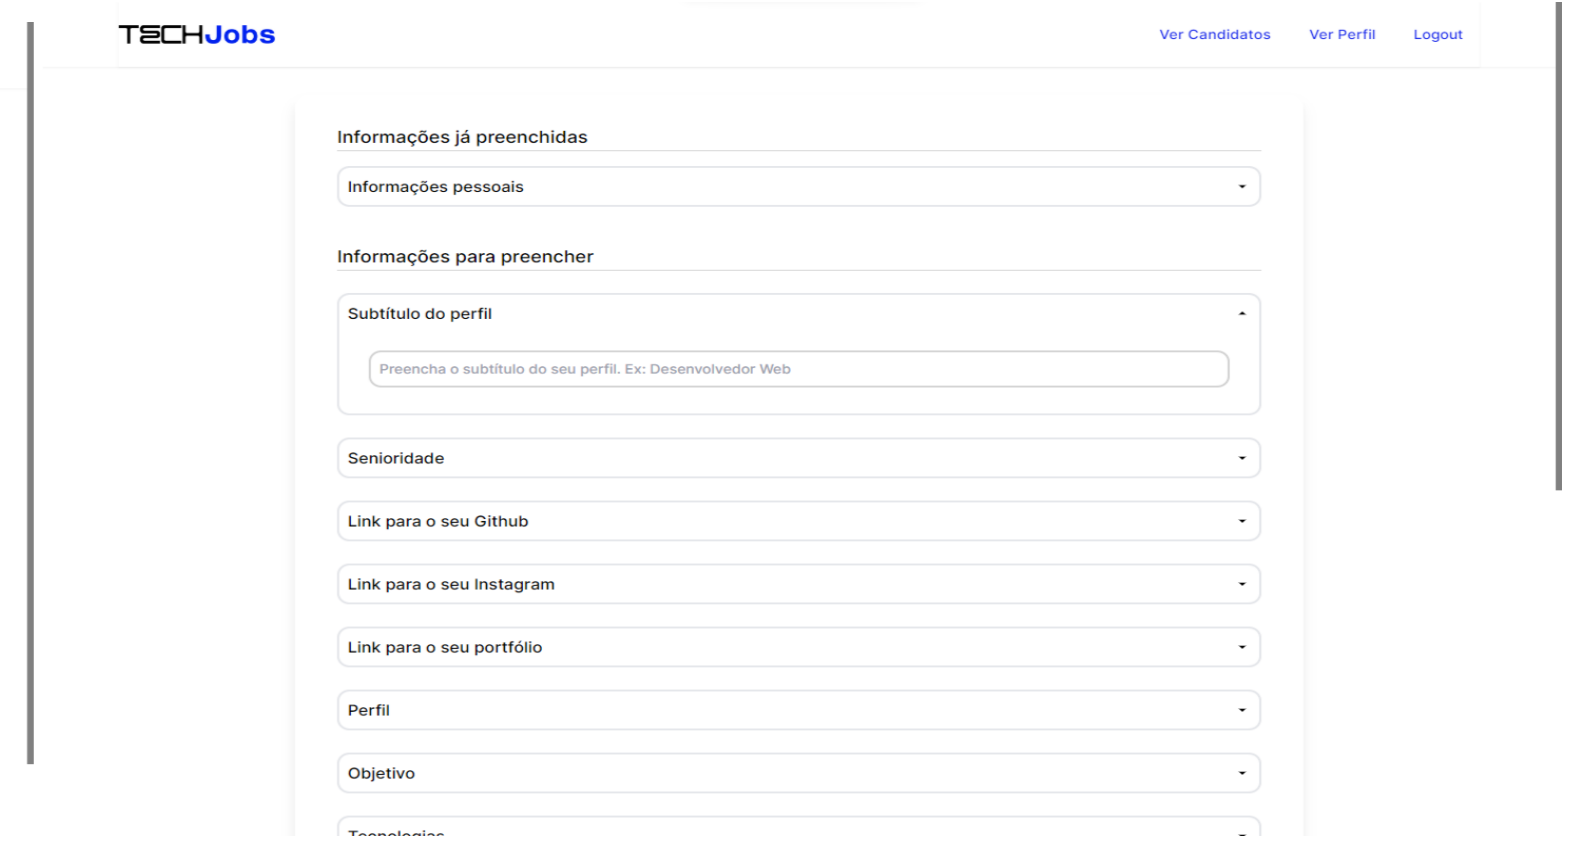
TECHJobs

Ver Candidatos Ver Perfil Logout

Informações já preenchidas

Informações pessoais

Informações para preencher

Subtítulo do perfil

Preencha o subtítulo do seu perfil. Ex: Desenvolvedor Web

Senioridade

Link para o seu Github

Link para o seu Instagram

Link para o seu portfólio

Perfil

Objetivo

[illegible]